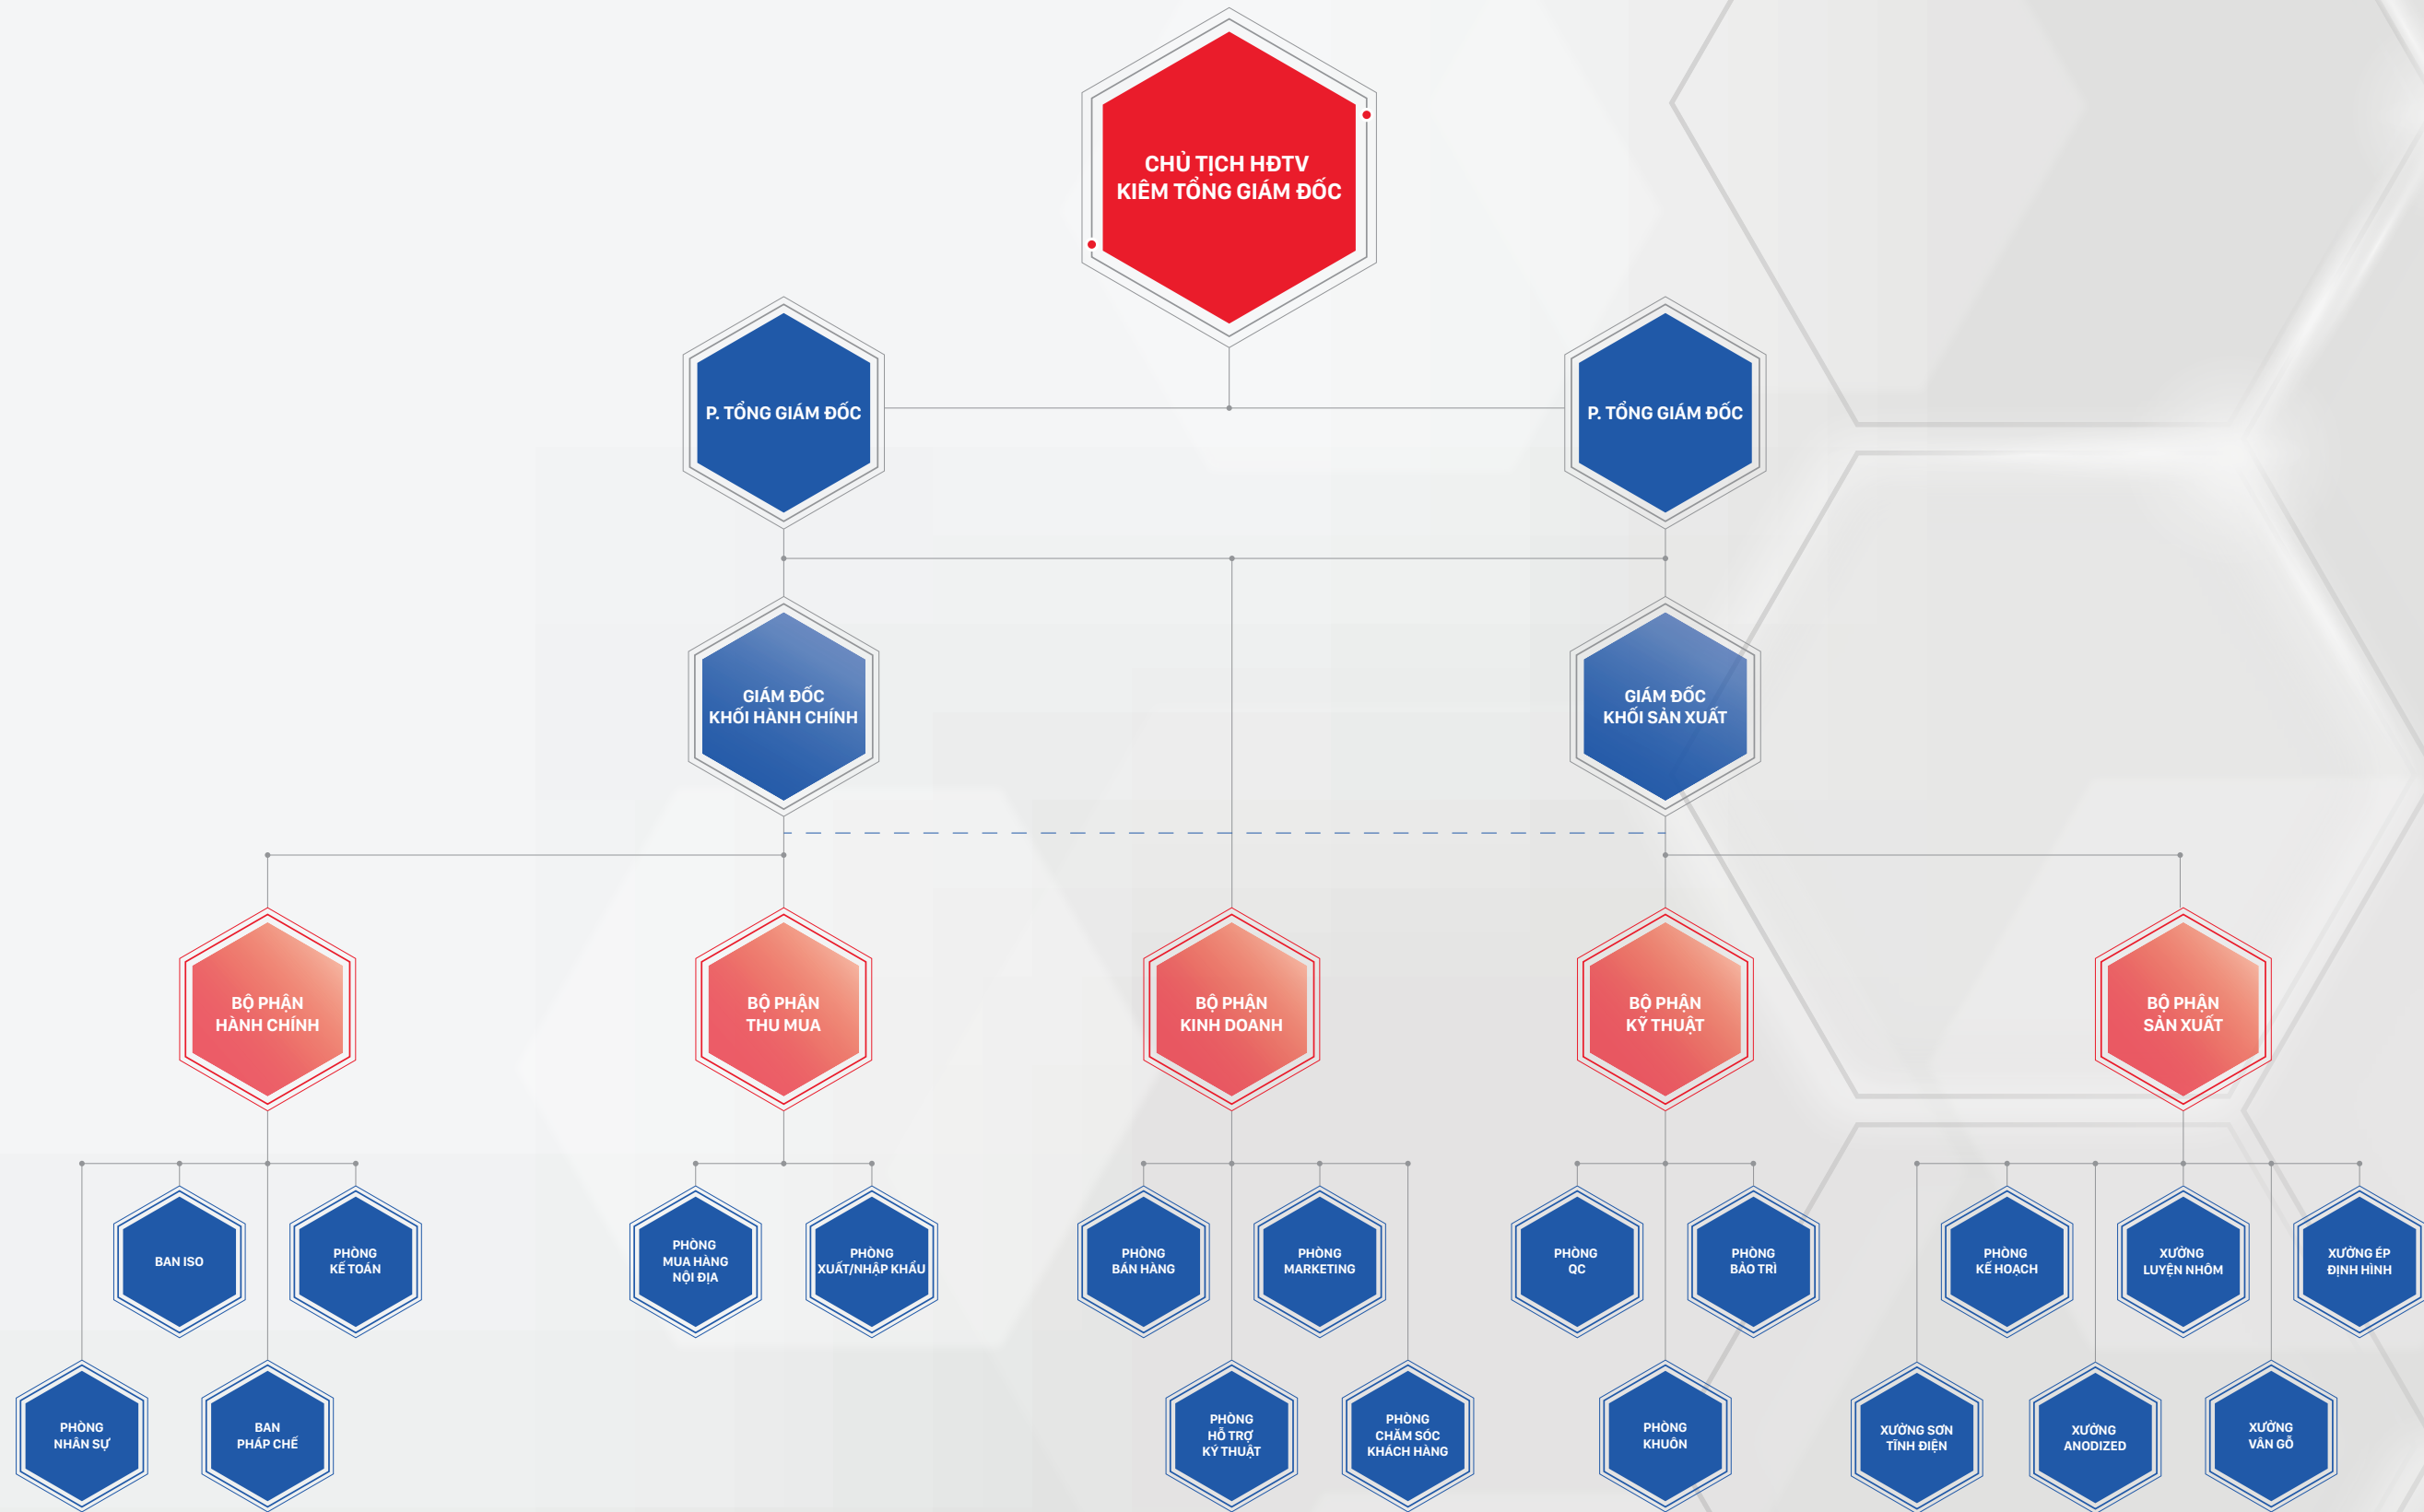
CHỦ TỊCH HĐTV
KIÊM TỔNG GIÁM ĐỐC

P. TỔNG GIÁM ĐỐC

P. TỔNG GIÁM ĐỐC

GIÁM ĐỐC
KHỐI HÀNH CHÍNH

GIÁM ĐỐC
KHỐI SẢN XUẤT

BỘ PHẬN
HÀNH CHÍNH

BỘ PHẬN
THU MUA

BỘ PHẬN
KINH DOANH

BỘ PHẬN
KỸ THUẬT

BỘ PHẬN
SẢN XUẤT

BAN ISO

PHÒNG
KẾ TOÁN

PHÒNG
NHÂN SỰ

BAN
PHÁP CHẾ

PHÒNG
MUA HÀNG
NỘI ĐỊA

PHÒNG
XUẤT/NHẬP KHẨU

PHÒNG
BÁN HÀNG

PHÒNG
MARKETING

PHÒNG
HỖ TRỢ
KỸ THUẬT

PHÒNG
CHĂM SÓC
KHÁCH HÀNG

PHÒNG
QC

PHÒNG
BẢO TRÌ

PHÒNG
KHUÔN

PHÒNG
KẾ HOẠCH

XƯỞNG
LUYỆN NHÔM

XƯỞNG ÉP
ĐỊNH HÌNH

XƯỞNG SƠN
TĨNH ĐIỆN

XƯỞNG
ANODIZED

XƯỞNG
VÂN GỖ